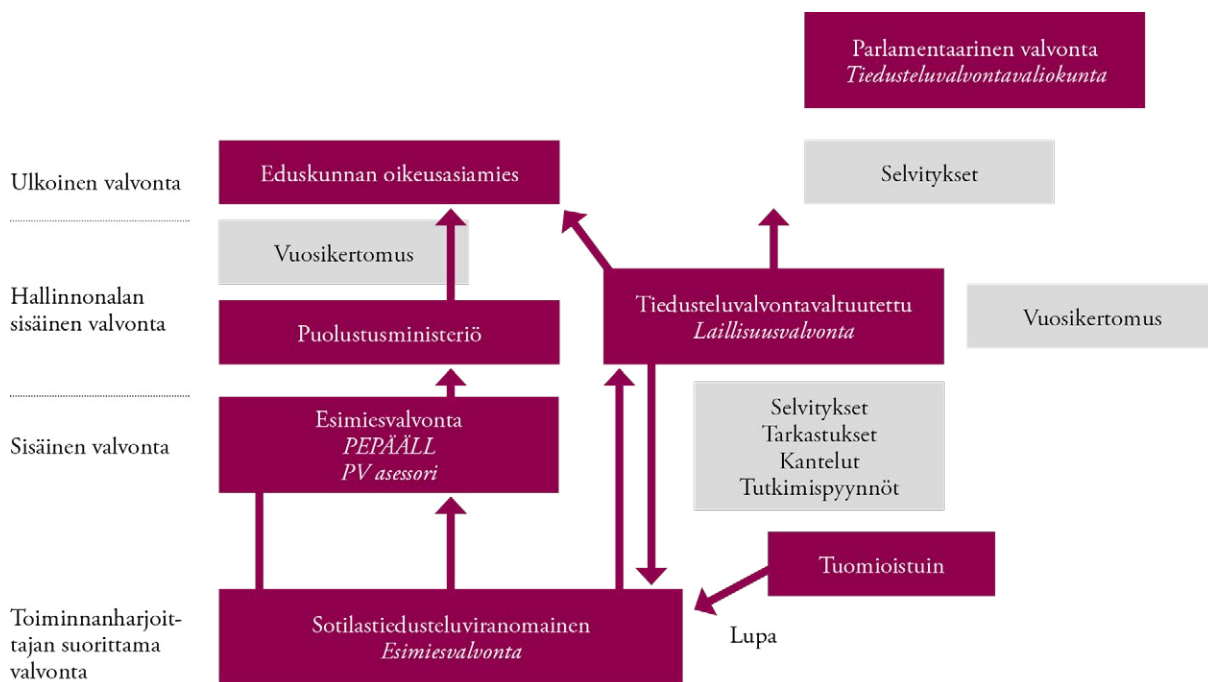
Parlamentaarinen valvonta
Tiedusteluvalvontavaliokunta

Ulkoinen valvonta

Eduskunnan oikeusasiamies

Selvitykset

Vuosikertomus

Hallinnonalan sisäinen valvonta

Puolustusministeriö

Tiedusteluvalvontavaltuutettu
Laillisuusvalvonta

Vuosikertomus

Sisäinen valvonta

Esimiesvalvonta
PEPÄÄLL
PV asessori

Selvitykset
Tarkastukset
Kantelut
Tutkimispyynnöt

Tuomioistuin

Toiminnanharjoittajan suorittama valvonta

Sotilastiedusteluviranomainen
Esimiesvalvonta

Lupa